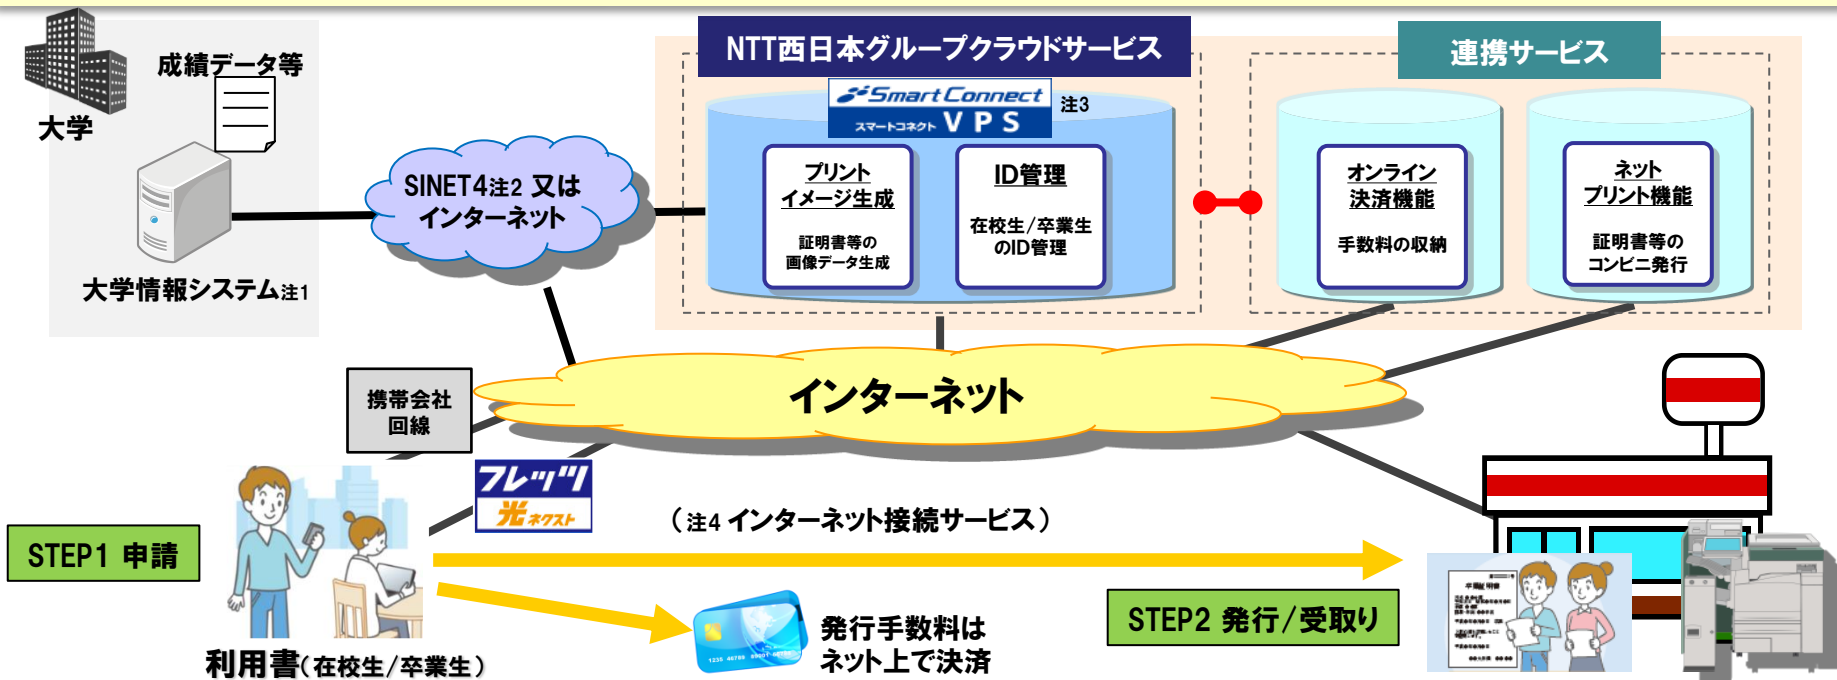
成績データ等

大学

大学情報システム注1

SINET4注2 又は インターネット

NTT西日本グループクラウドサービス

SmartConnect スマートコネクト VPS 注3

プリント イメージ生成

証明書等の 画像データ生成

ID管理

在校生/卒業生 のID管理

連携サービス

オンライン 決済機能

手数料の収納

ネット プリント機能

証明書等の コンビニ発行

携帯会社 回線

インターネット

フレッツ 光ネクスト

（注4 インターネット接続サービス）

STEP1 申請

利用者（在校生/卒業生）

発行手数料は ネット上で決済

STEP2 発行/受取り